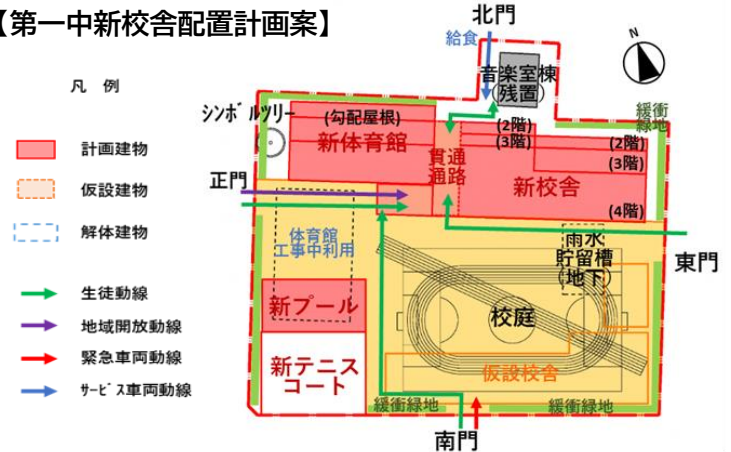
【第一中新校舎配置計画案】

凡　例

計画建物

仮設建物

解体建物

生徒動線

地域開放動線

緊急車両動線

ｻｰﾋﾞｽ車両動線

北門

給食

音楽室棟
(残置)

N

緩衝緑地

シンボルツリー

(勾配屋根)

新体育館

貫通通路

(2階)

(3階)

(2階)

(3階)

新校舎

(4階)

正門

体育館工事中利用

雨水貯留槽(地下)

東門

新プール

校庭

新テニスコート

仮設校舎

緩衝緑地

緩衝緑地

南門